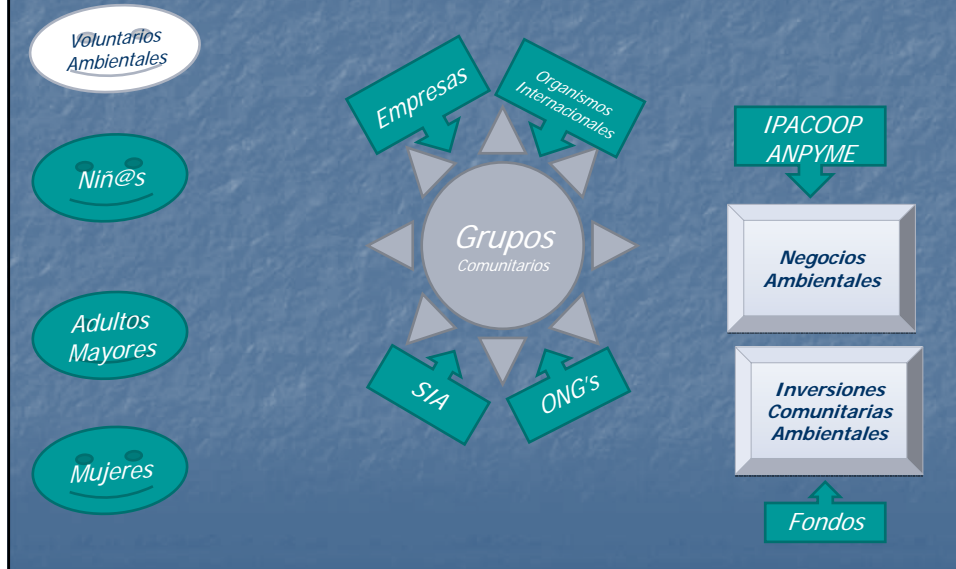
Voluntarios Ambientales

Niñ@s

Adultos Mayores

Mujeres

Empresas

Organismos Internacionales

Grupos
Comunitarios

SIA

ONG's

IPACOOP
ANPYME

Negocios Ambientales

Inversiones Comunitarias Ambientales

Fondos